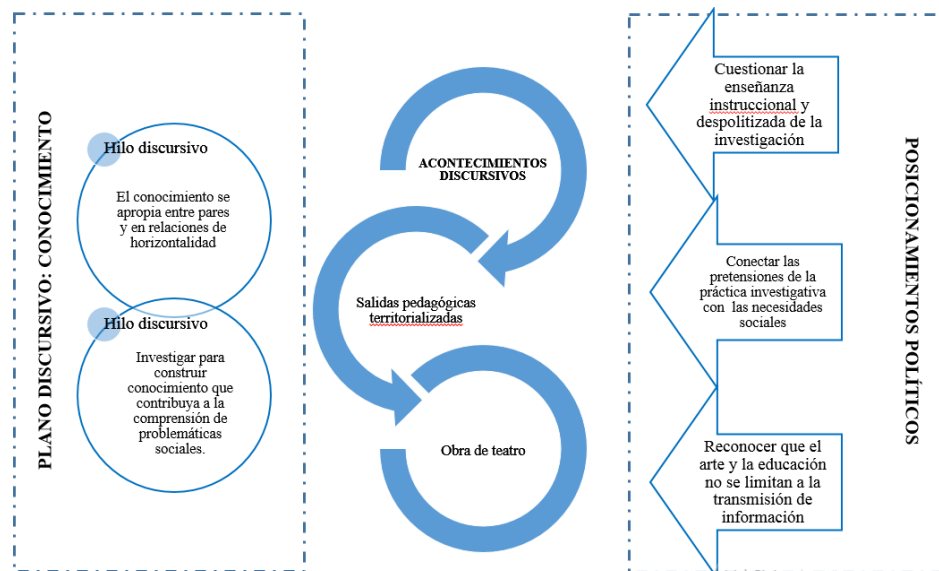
PLANO DISCURSIVO: CONOCIMIENTO

Hilo discursivo

El conocimiento se apropia entre pares y en relaciones de horizontalidad

Hilo discursivo

Investigar para construir conocimiento que contribuya a la comprensión de problemáticas sociales.

ACONTECIMIENTOS DISCURSIVOS

Salidas pedagógicas territorializadas

Obra de teatro

Cuestionar la enseñanza instruccional y despolitizada de la investigación

Conectar las pretensiones de la práctica investigativa con las necesidades sociales

Reconocer que el arte y la educación no se limitan a la transmisión de información

POSICIONAMIENTOS POLÍTICOS